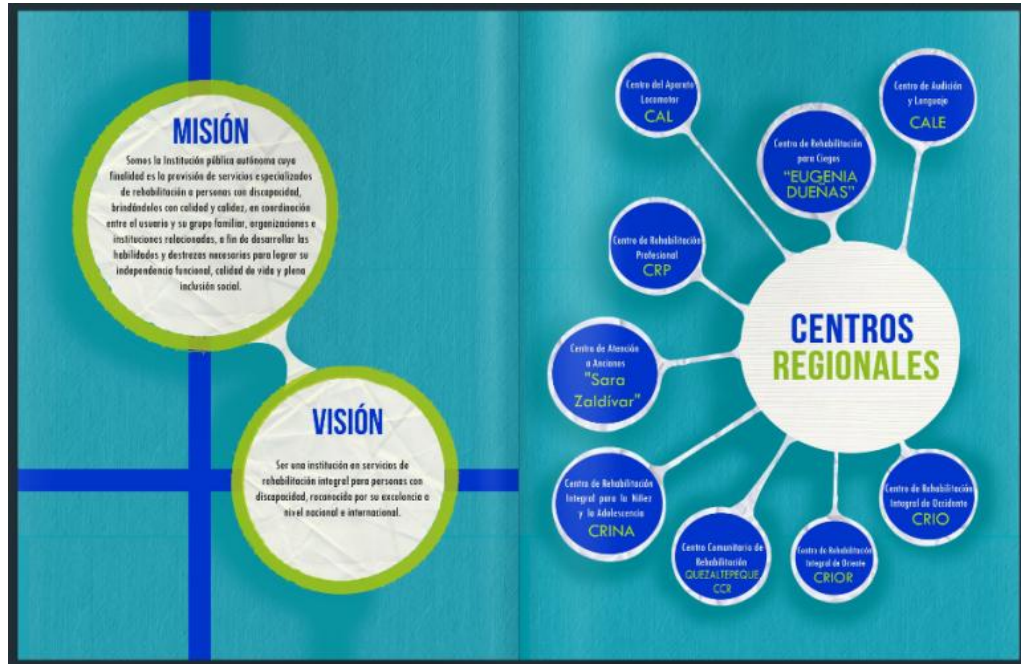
MISIÓN

Somos la Institución pública autónoma cuya finalidad es la provisión de servicios especializados de rehabilitación a personas con discapacidad, brindándoles con calidad y calidez, en coordinación entre el usuario y su grupo familiar, organizaciones e instituciones relacionadas, a fin de desarrollar las habilidades y destrezas necesarias para lograr su independencia funcional, calidad de vida y plena inclusión social.

VISIÓN

Ser una institución en servicios de rehabilitación integral para personas con discapacidad, reconocida por su excelencia a nivel nacional e internacional.

Centro del Aparato Locomotor
CAL

Centro de Rehabilitación para Ciegos
"EUGENIA DUEÑAS"

Centro de Audición y Lenguaje
CALE

Centro de Rehabilitación Profesional
CRP

CENTROS
REGIONALES

Centro de Atención a Ancianos
"Sara Zaldívar"

Centro de Rehabilitación Integral para la Niñez y la Adolescencia
CRINA

Centro Comunitario de Rehabilitación
QUEZALTEPEQUE
CCR

Centro de Rehabilitación Integral de Oriente
CRIOR

Centro de Rehabilitación Integral de Occidente
CRIO